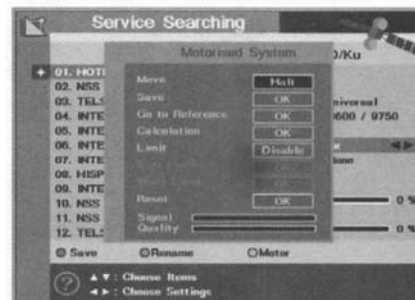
Service Searching

Motorised System

D/Ku

01. HOT
02. NSS
03. TELS
04. INTE
05. INTE
06. INTE
07. INTE
08. HISP
09. INTE
10. NSS
11. NSS
12. TEL

Move
Halt
Save
OK
Go to Reference
OK
Calculation
OK
Limit
Disable
Reset
OK
Signal
Quality

niversal
9600 / 9750
ne
0 %
0 %

Save
Rename
Motor

▲▼ : Choose Items
◄► : Choose Settings